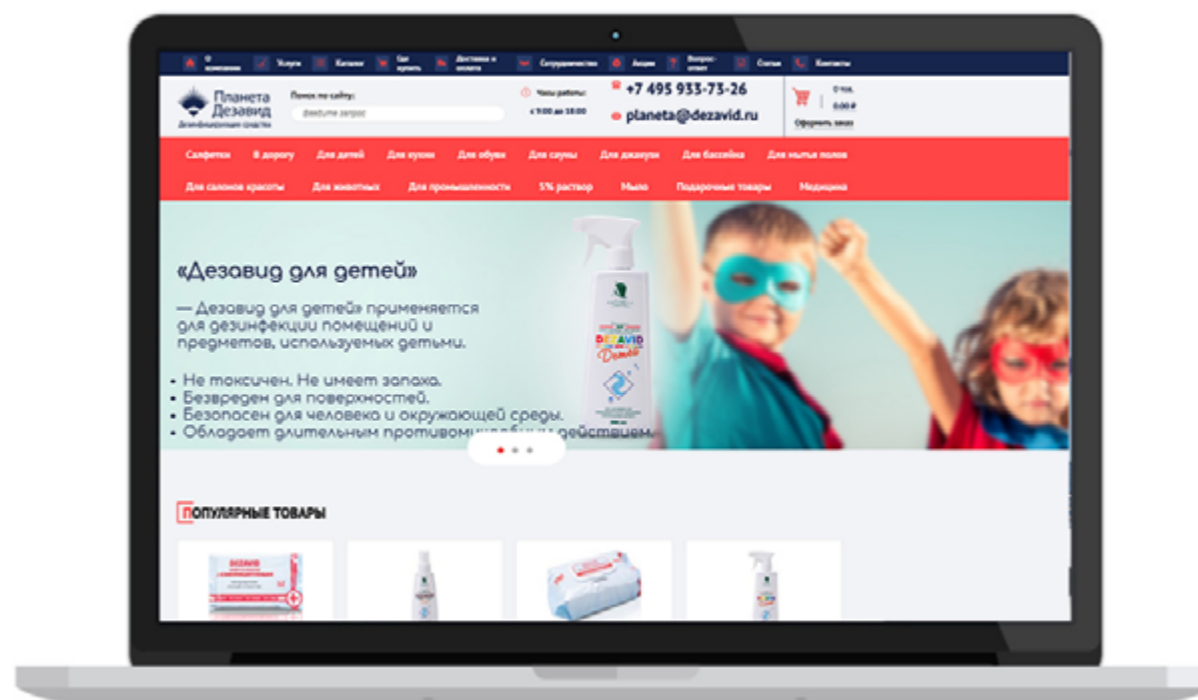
О компании Услуги Каталог Где купить Доставка и оплата Сотрудничество Акции Вопрос-ответ Статьи Контакты

Планета Дезавид
Дезинфицирующие средства

Поиск по сайту:
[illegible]

Часы работы:
с 9:00 до 18:00

+7 495 933-73-26
planeta@dezavid.ru

0 тов.
0.00 ₽
Оформить заказ

Салфетки В дорогу Для детей Для кухни Для обуви Для сауны Для джакузи Для бассейна Для мытья полов
Для салонов красоты Для животных Для промышленности 5% раствор Мыло Подарочные товары Медицина

«Дезавид для детей»

— Дезавид для детей» применяется для дезинфекции помещений и предметов, используемых детьми.

• Не токсичен. Не имеет запаха.
• Безвреден для поверхностей.
• Безопасен для человека и окружающей среды.
• Обладает длительным противом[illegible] действием

DEZAVID
Детский

ПОПУЛЯРНЫЕ ТОВАРЫ

DEZAVID